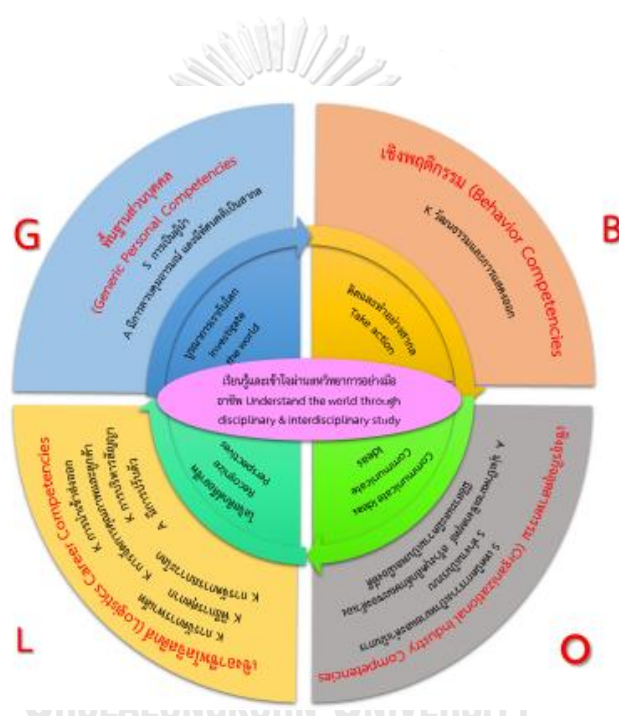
G

พื้นฐานส่วนบุคคล (Generic Personal Competencies)

S การเรียนรู้

A มีความหลากหลาย และมีทัศนคติเป็นสากล

B

เชิงพฤติกรรม (Behavior Competencies)

K วัฒนธรรมและการแสดงออก

บูรณาการเข้าโลก Investigate the world

คิดและทำอย่างสากล Take action

เรียนรู้และเข้าใจผ่านสหวิทยาการอย่างมืออาชีพ Understand the world through disciplinary & interdisciplinary study

ใช้มุมมองที่หลากหลาย Recognize Perspectives

สื่อสารความคิด Communicate Ideas

L

เชิงอาชีพโลจิสติกส์ (Logistics Career Competencies)

A มีการวางแผน

K การจัดการโลจิสติกส์

K การบริหารคุณภาพ

K การบริหารความเสี่ยง

K การบริหารการเงิน

K การบริหารระบบสารสนเทศ

O

เชิงธุรกิจอุตสาหกรรม (Organizational Industry Competencies)

A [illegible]

S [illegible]

S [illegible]